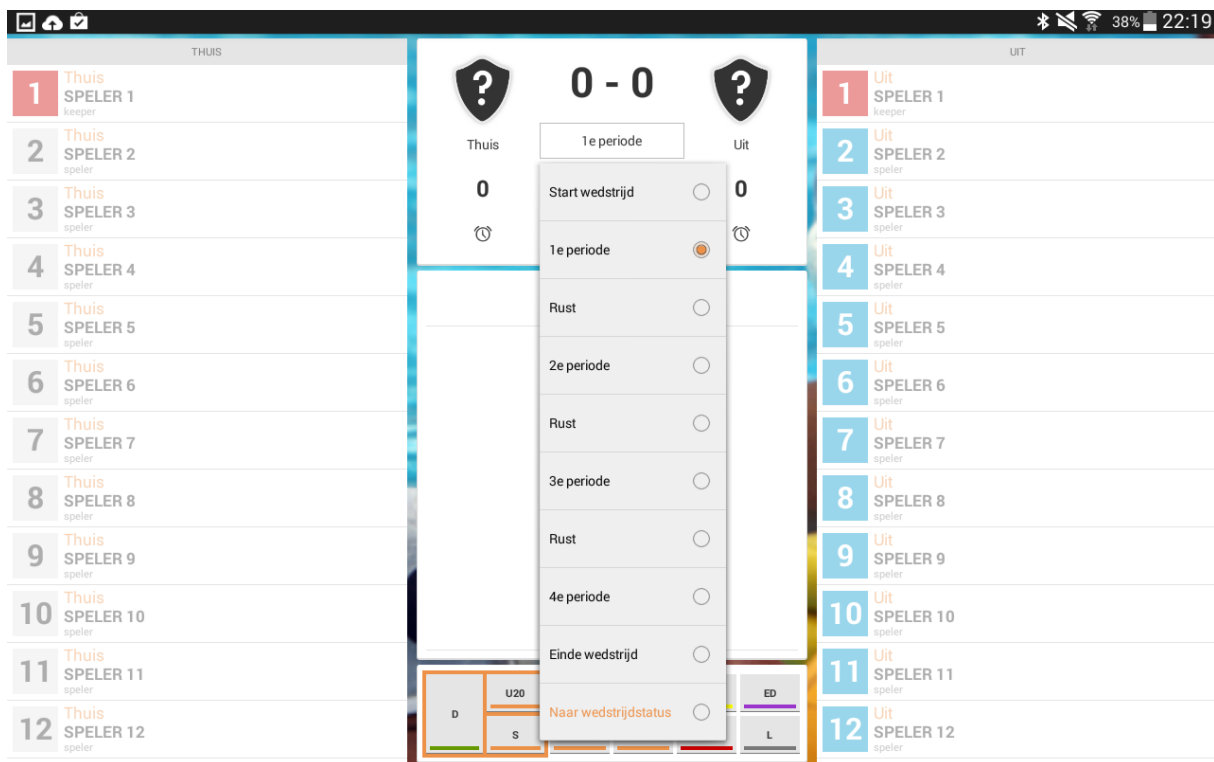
38% 22:19

THUIS

1 Thuis SPELER 1 keeper
2 Thuis SPELER 2 speler
3 Thuis SPELER 3 speler
4 Thuis SPELER 4 speler
5 Thuis SPELER 5 speler
6 Thuis SPELER 6 speler
7 Thuis SPELER 7 speler
8 Thuis SPELER 8 speler
9 Thuis SPELER 9 speler
10 Thuis SPELER 10 speler
11 Thuis SPELER 11 speler
12 Thuis SPELER 12 speler

?
0 - 0
?
Thuis
1e periode
Uit
0
0

Start wedstrijd
1e periode
Rust
2e periode
Rust
3e periode
Rust
4e periode
Einde wedstrijd
Naar wedstrijdstatus

D
U20
S
ED
L

UIT

1 Uit SPELER 1 keeper
2 Uit SPELER 2 speler
3 Uit SPELER 3 speler
4 Uit SPELER 4 speler
5 Uit SPELER 5 speler
6 Uit SPELER 6 speler
7 Uit SPELER 7 speler
8 Uit SPELER 8 speler
9 Uit SPELER 9 speler
10 Uit SPELER 10 speler
11 Uit SPELER 11 speler
12 Uit SPELER 12 speler